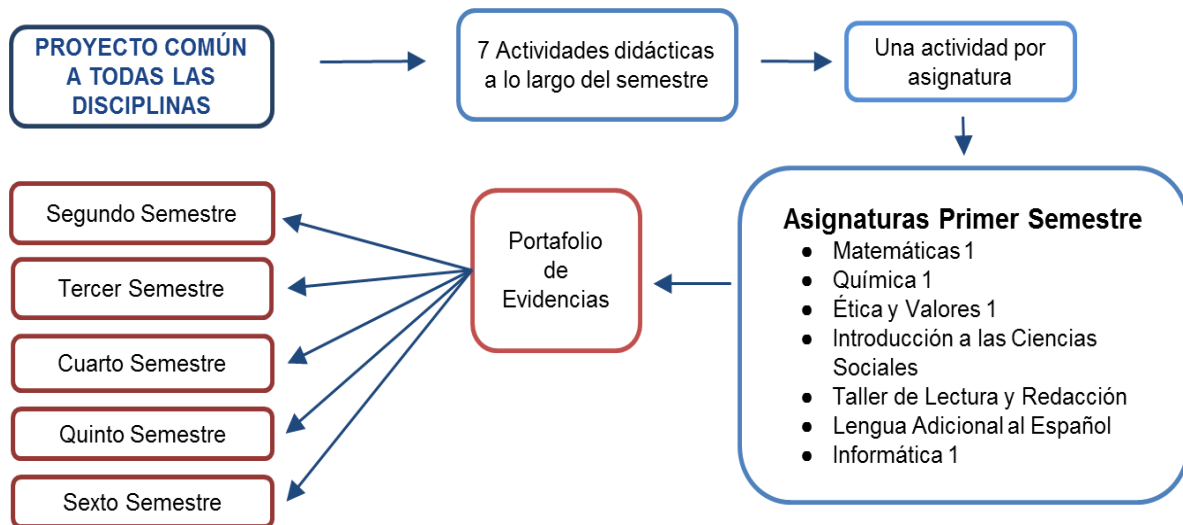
PROYECTO COMÚN A TODAS LAS DISCIPLINAS

7 Actividades didácticas a lo largo del semestre

Una actividad por asignatura

Asignaturas Primer Semestre
- Matemáticas 1
- Química 1
- Ética y Valores 1
- Introducción a las Ciencias Sociales
- Taller de Lectura y Redacción
- Lengua Adicional al Español
- Informática 1

Portafolio de Evidencias

Segundo Semestre

Tercer Semestre

Cuarto Semestre

Quinto Semestre

Sexto Semestre